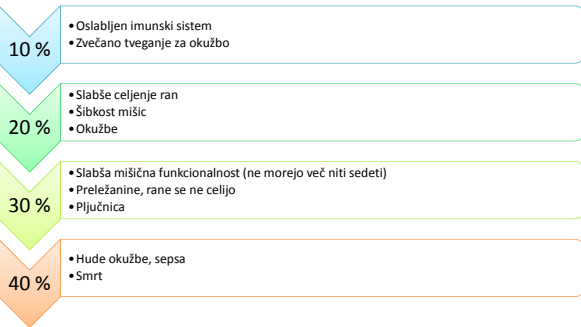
10 %
• Oslabljen imunski sistem
• Zvečano tveganje za okužbo

20 %
• Slabše celjenje ran
• Šibkost mišic
• Okužbe

30 %
• Slabša mišična funkcionalnost (ne morejo več niti sedeti)
• Preležanine, rane se ne celijo
• Pljučnica

40 %
• Hude okužbe, sepsa
• Smrt